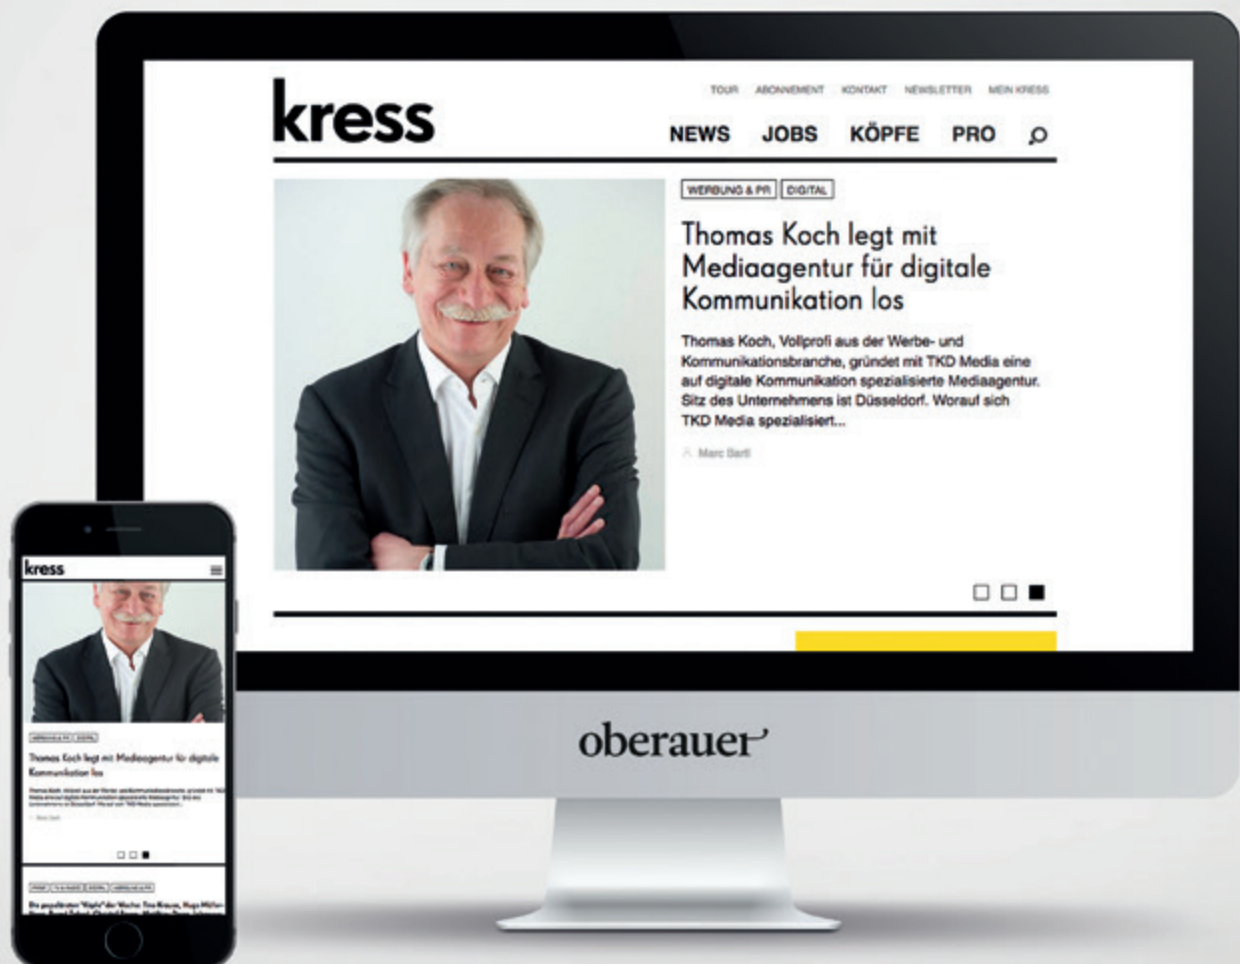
kress

TOUR ABONNEMENT KONTAKT NEWSLETTER MEIN KRESS

NEWS JOBS KÖPFE PRO

WERBUNG & PR DIGITAL

Thomas Koch legt mit Mediaagentur für digitale Kommunikation los

Thomas Koch, Vollprofi aus der Werbe- und Kommunikationsbranche, gründet mit TKD Media eine auf digitale Kommunikation spezialisierte Mediaagentur. Sitz des Unternehmens ist Düsseldorf. Worauf sich TKD Media spezialisiert...

Marc Bartl

oberauer

kress

WERBUNG & PR DIGITAL

Thomas Koch legt mit Mediaagentur für digitale Kommunikation los

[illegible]

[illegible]